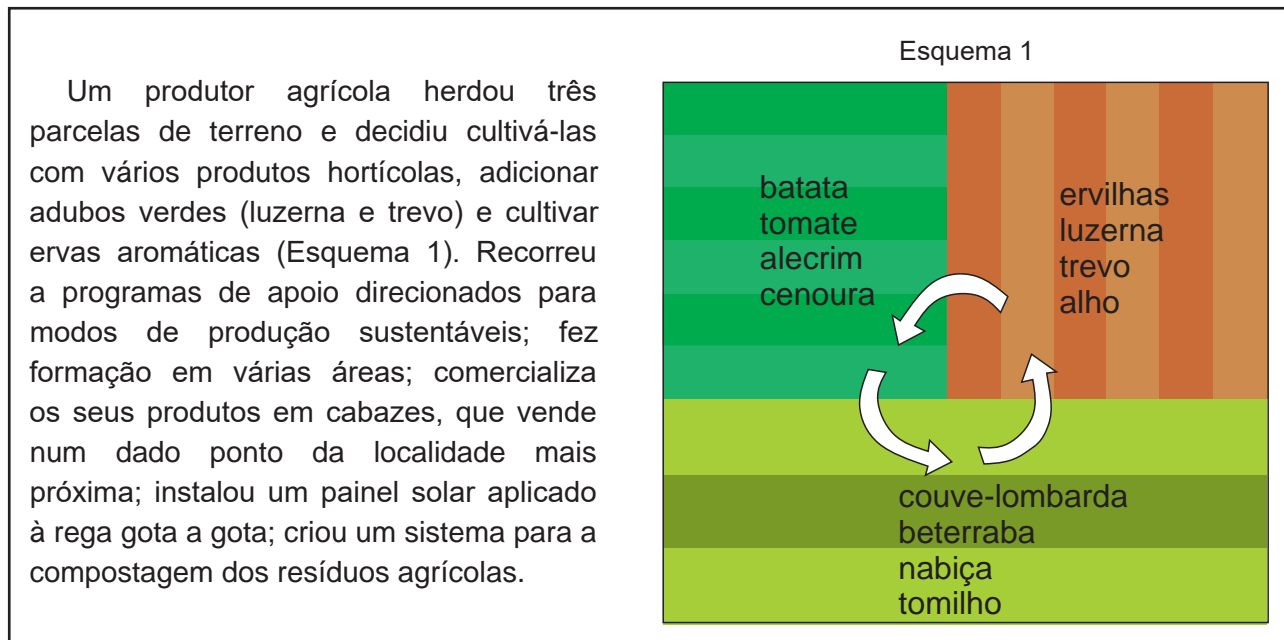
Um produtor agrícola herdou três parcelas de terreno e decidiu cultivá-las com vários produtos hortícolas, adicionar adubos verdes (luzerna e trevo) e cultivar ervas aromáticas (Esquema 1). Recorreu a programas de apoio direcionados para modos de produção sustentáveis; fez formação em várias áreas; comercializa os seus produtos em cabazes, que vende num dado ponto da localidade mais próxima; instalou um painel solar aplicado à rega gota a gota; criou um sistema para a compostagem dos resíduos agrícolas.

Esquema 1

batata
tomate
alecrim
cenoura

ervilhas
luzerna
trevo
alho

couve-lombarda
beterraba
nabiça
tomilho